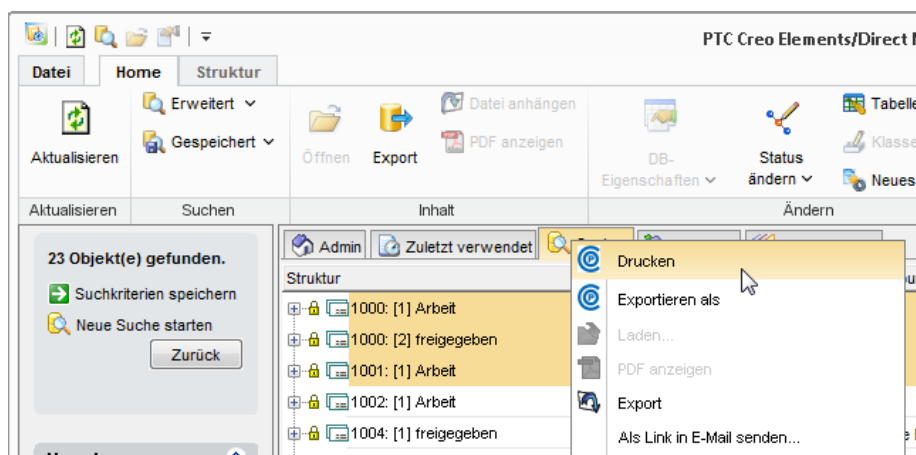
PTC Creo Elements/Direct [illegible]

Datei | Home | Struktur

Aktualisieren
Erweitert
Gespeichert
Öffnen
Export
Datei anhängen
PDF anzeigen
DB-Eigenschaften
Status ändern
Tabelle
Klasse
Neues

Aktualisieren | Suchen | Inhalt | Ändern

23 Objekt(e) gefunden.
Suchkriterien speichern
Neue Suche starten
Zurück

Admin | Zuletzt verwendet | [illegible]

Struktur
1000: [1] Arbeit
1000: [2] freigegeben
1001: [1] Arbeit
1002: [1] Arbeit
1004: [1] freigegeben

Drucken
Exportieren als
Laden...
PDF anzeigen
Export
Als Link in E-Mail senden...